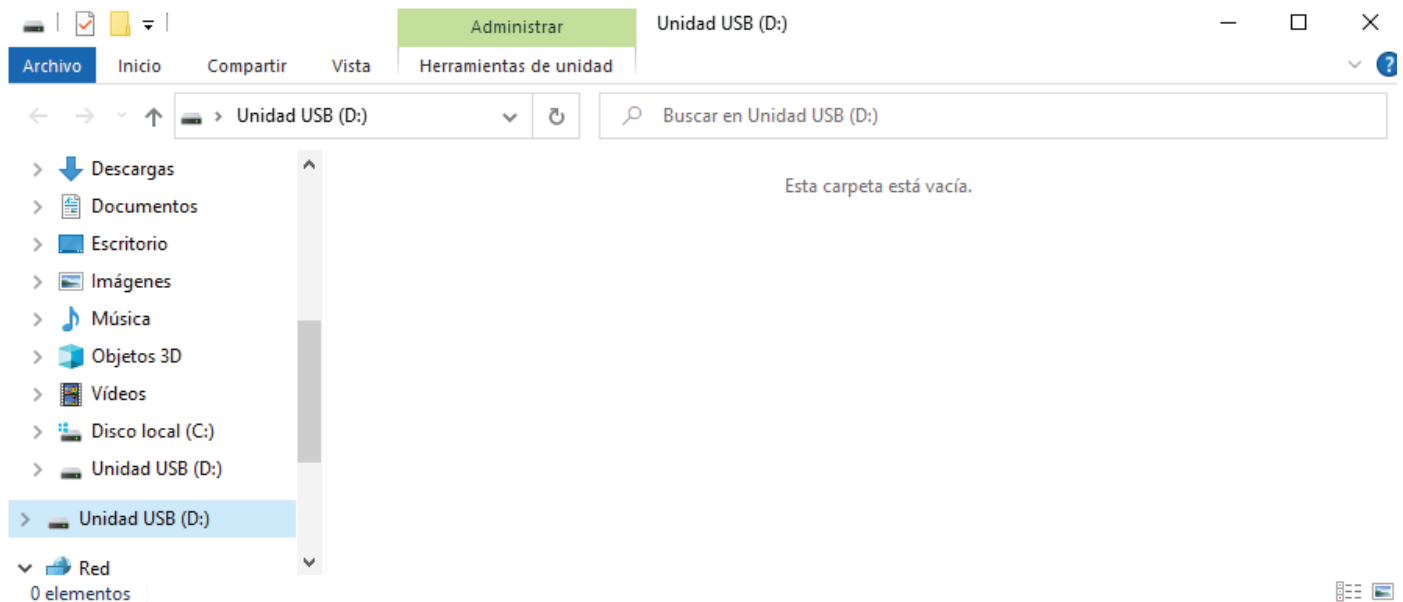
Administrar
Unidad USB (D:)

Archivo
Inicio
Compartir
Vista
Herramientas de unidad

Unidad USB (D:)

Buscar en Unidad USB (D:)

Descargas
Documentos
Escritorio
Imágenes
Música
Objetos 3D
Vídeos
Disco local (C:)
Unidad USB (D:)

Unidad USB (D:)

Red

Esta carpeta está vacía.

0 elementos